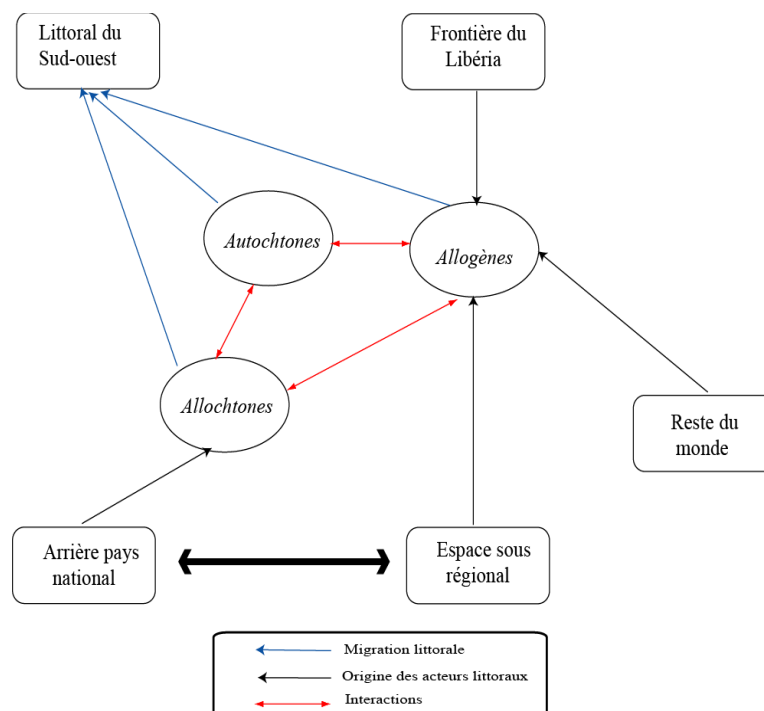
Littoral du Sud-ouest

Frontière du Libéria

Autochtones

Allogènes

Allochtones

Reste du monde

Arrière pays national

Espace sous régional

Migration littorale

Origine des acteurs littoraux

Interactions